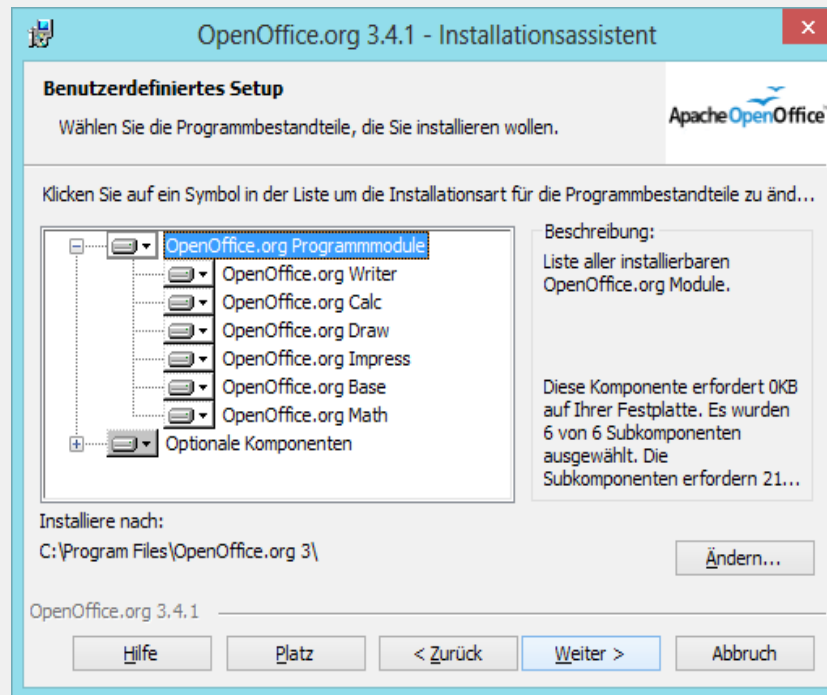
OpenOffice.org 3.4.1 - Installationsassistent

Benutzerdefiniertes Setup

Wählen Sie die Programmbestandteile, die Sie installieren wollen.

ApacheOpenOffice

Klicken Sie auf ein Symbol in der Liste um die Installationsart für die Programmbestandteile zu änd...

OpenOffice.org Programmmodule
OpenOffice.org Writer
OpenOffice.org Calc
OpenOffice.org Draw
OpenOffice.org Impress
OpenOffice.org Base
OpenOffice.org Math
Optionale Komponenten

Beschreibung:
Liste aller installierbaren OpenOffice.org Module.

Diese Komponente erfordert 0KB auf Ihrer Festplatte. Es wurden 6 von 6 Subkomponenten ausgewählt. Die Subkomponenten erfordern 21...

Installiere nach:
C:\Program Files\OpenOffice.org 3\

Ändern...

OpenOffice.org 3.4.1

Hilfe | Platz | < Zurück | Weiter > | Abbruch